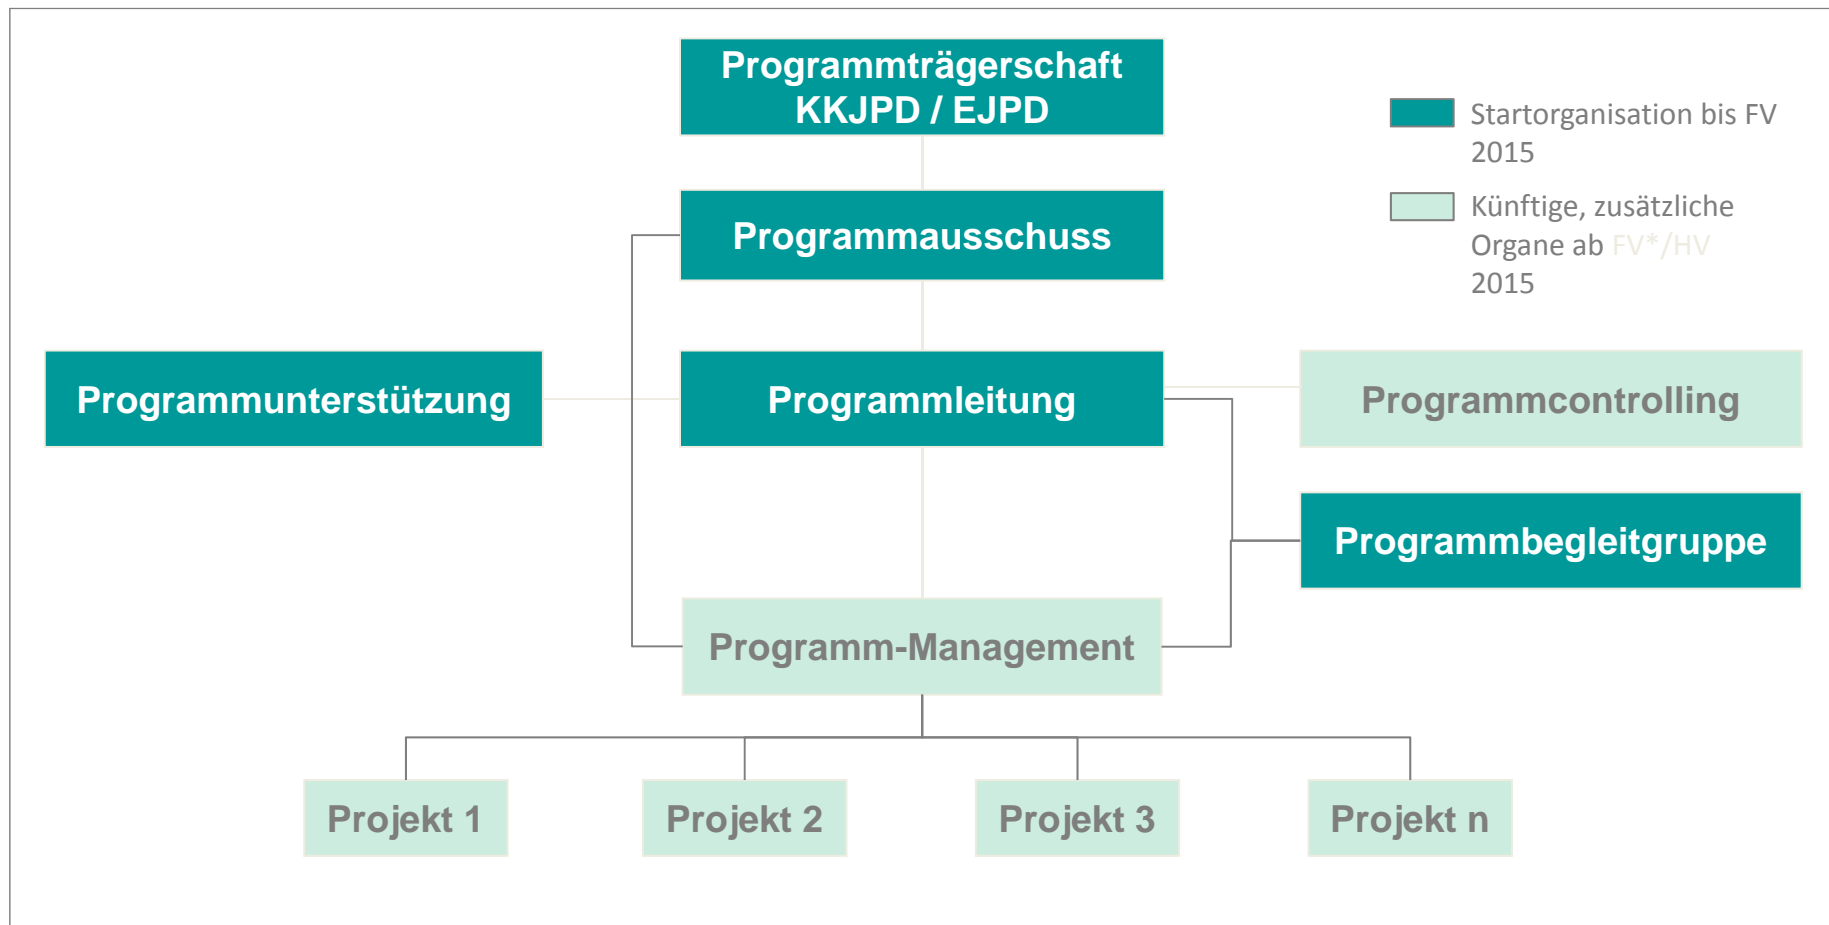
Programmträgerschaft KKJPD / EJPD

Startorganisation bis FV 2015

Künftige, zusätzliche Organe ab FV*/HV 2015

Programmausschuss

Programmunterstützung

Programmleitung

Programmcontrolling

Programmbegleitgruppe

Programm-Management

Projekt 1

Projekt 2

Projekt 3

Projekt n